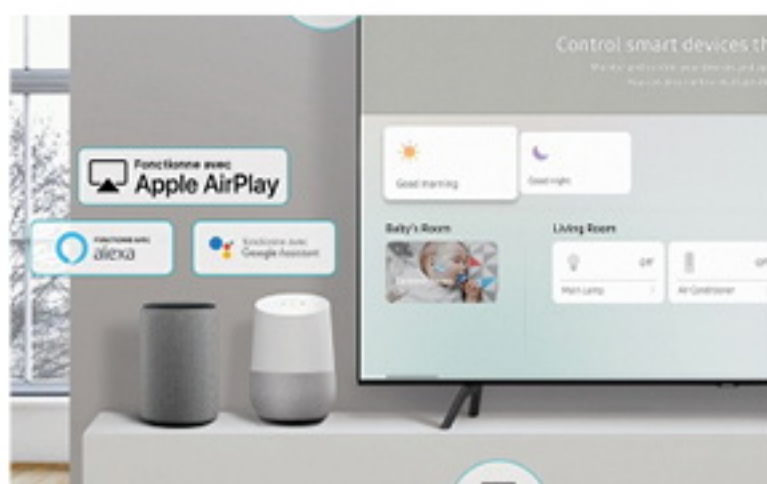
Control smart devices th

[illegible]

Fonctionne avec
Apple AirPlay

Fonctionne avec
alexa

Fonctionne avec
Google Assistant

Good morning

Good night

Baby's Room

Living Room

Off

Main Lamp

Off

Air Conditioner